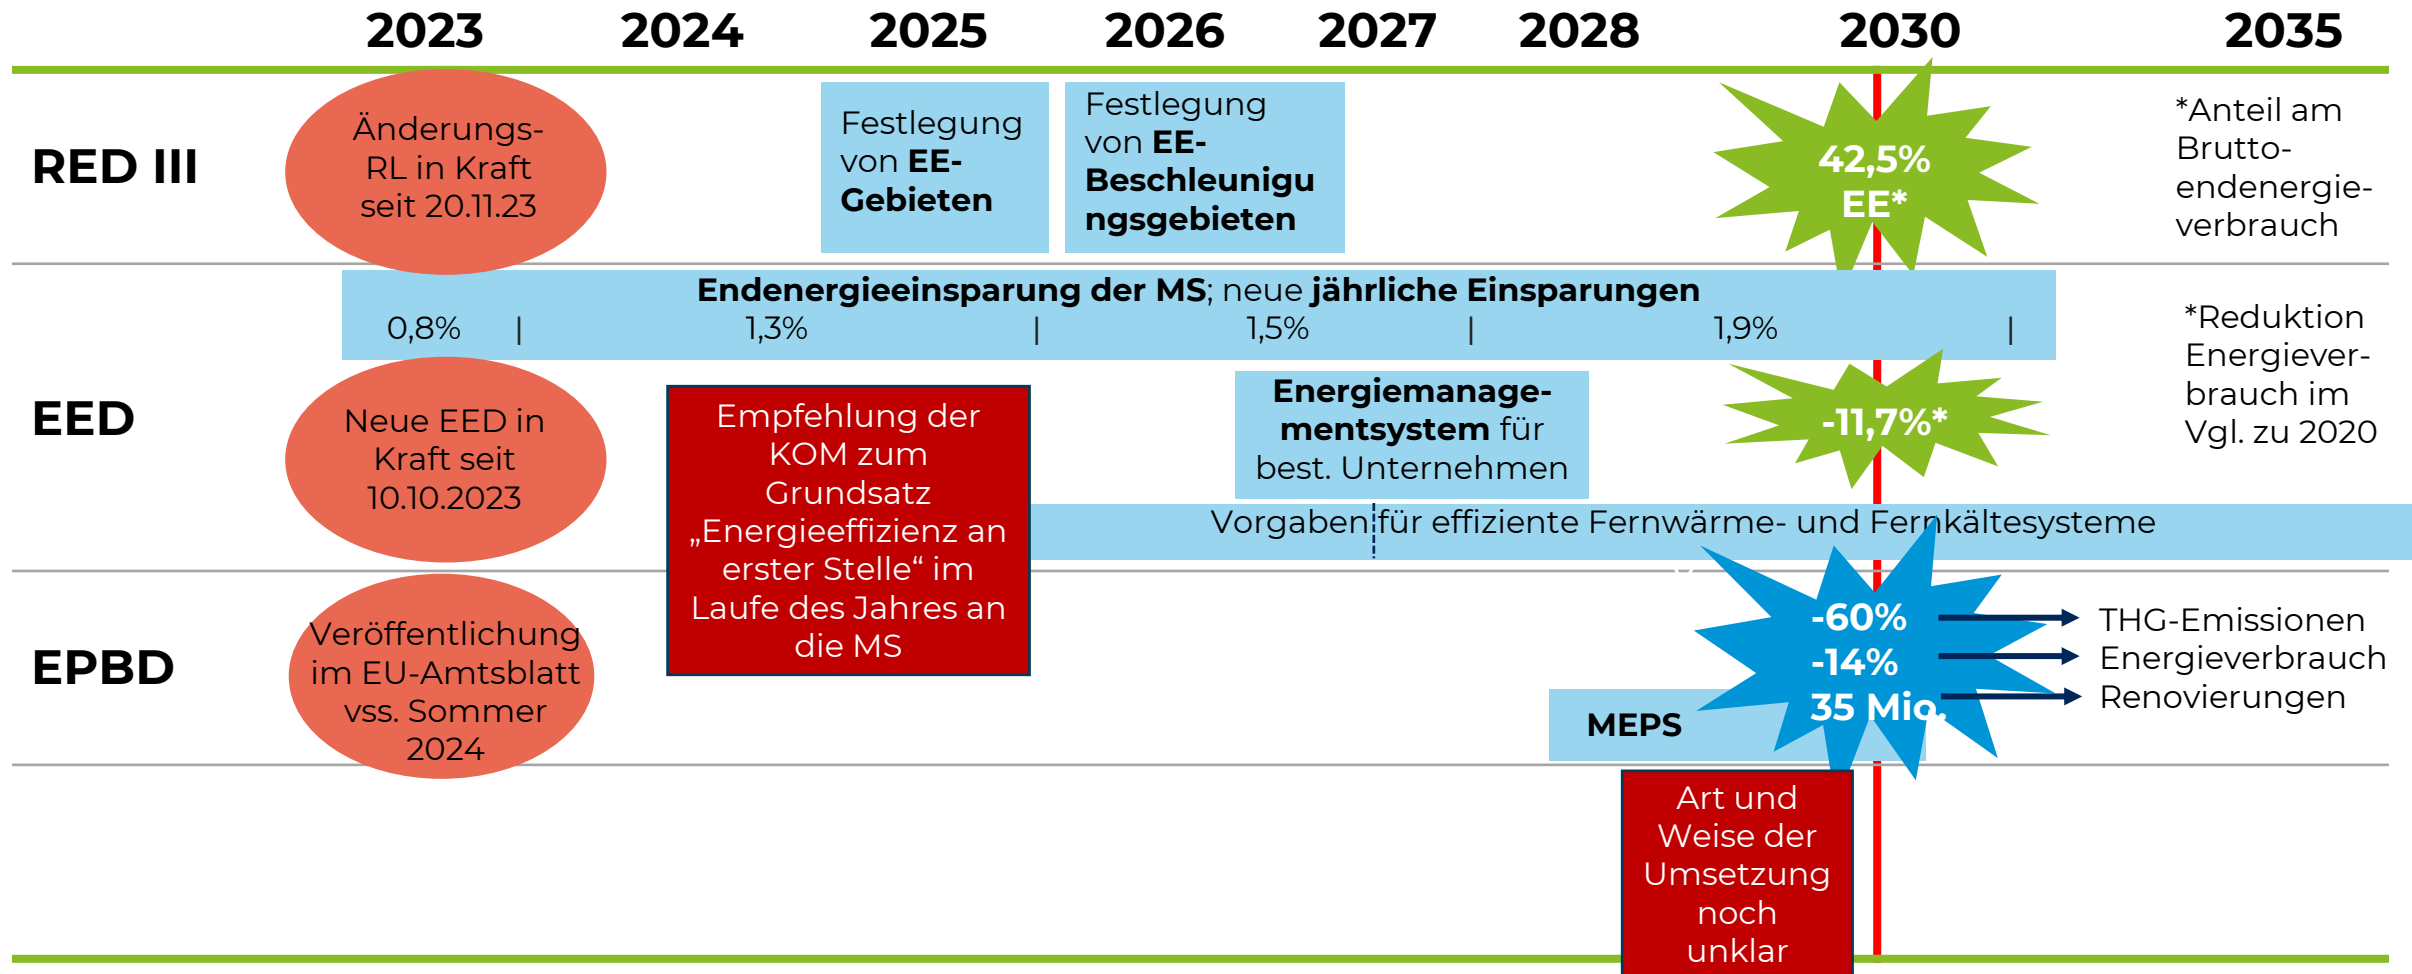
2023 2024 2025 2026 2027 2028 2030 2035

RED III

Änderungs-RL in Kraft seit 20.11.23

Festlegung von EE-Gebieten

Festlegung von EE-Beschleunigungsgebieten

42,5% EE*

*Anteil am Bruttoendenergieverbrauch

Endenergieeinsparung der MS; neue jährliche Einsparungen

0,8% | 1,3% | 1,5% | 1,9% |

*Reduktion Energieverbrauch im Vgl. zu 2020

EED

Neue EED in Kraft seit 10.10.2023

Empfehlung der KOM zum Grundsatz „Energieeffizienz an erster Stelle“ im Laufe des Jahres an die MS

Energiemanagementsystem für best. Unternehmen

-11,7%*

Vorgaben für effiziente Fernwärme- und Fernkältesysteme

EPBD

Veröffentlichung im EU-Amtsblatt vss. Sommer 2024

-60% -14% 35 Mio.

THG-Emissionen
Energieverbrauch
Renovierungen

MEPS

Art und Weise der Umsetzung noch unklar